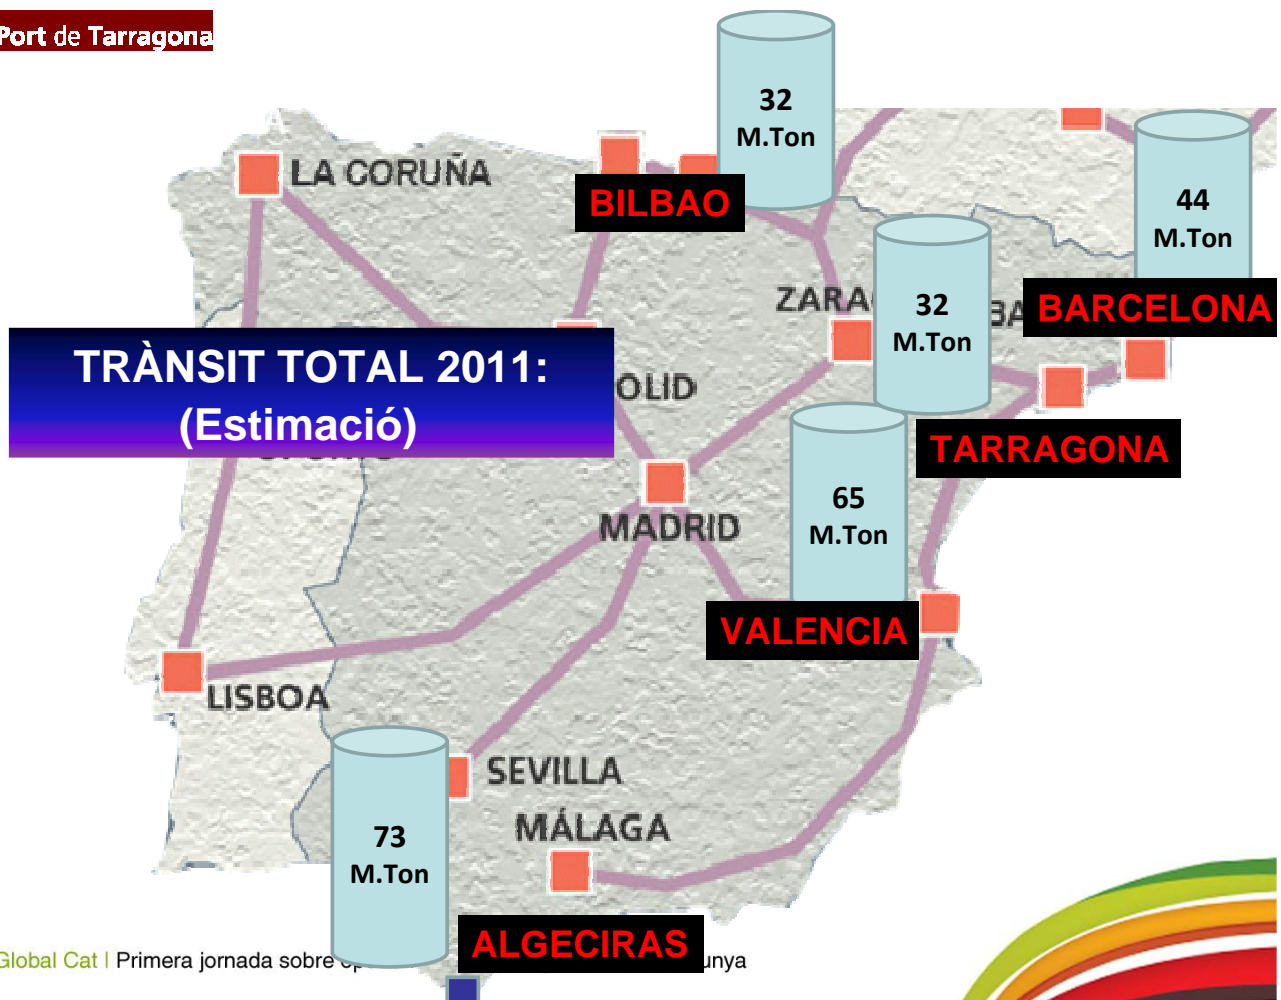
Port de Tarragona

32
M.Ton

LA CORUÑA

BILBAO

44
M.Ton

ZARA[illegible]

32
M.Ton

BA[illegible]

BARCELONA

TRÀNSIT TOTAL 2011:
(Estimació)

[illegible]OLID

TARRAGONA

65
M.Ton

MADRID

VALENCIA

LISBOA

SEVILLA

MÁLAGA

73
M.Ton

ALGECIRAS

Global Cat | Primera jornada sobre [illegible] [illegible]unya